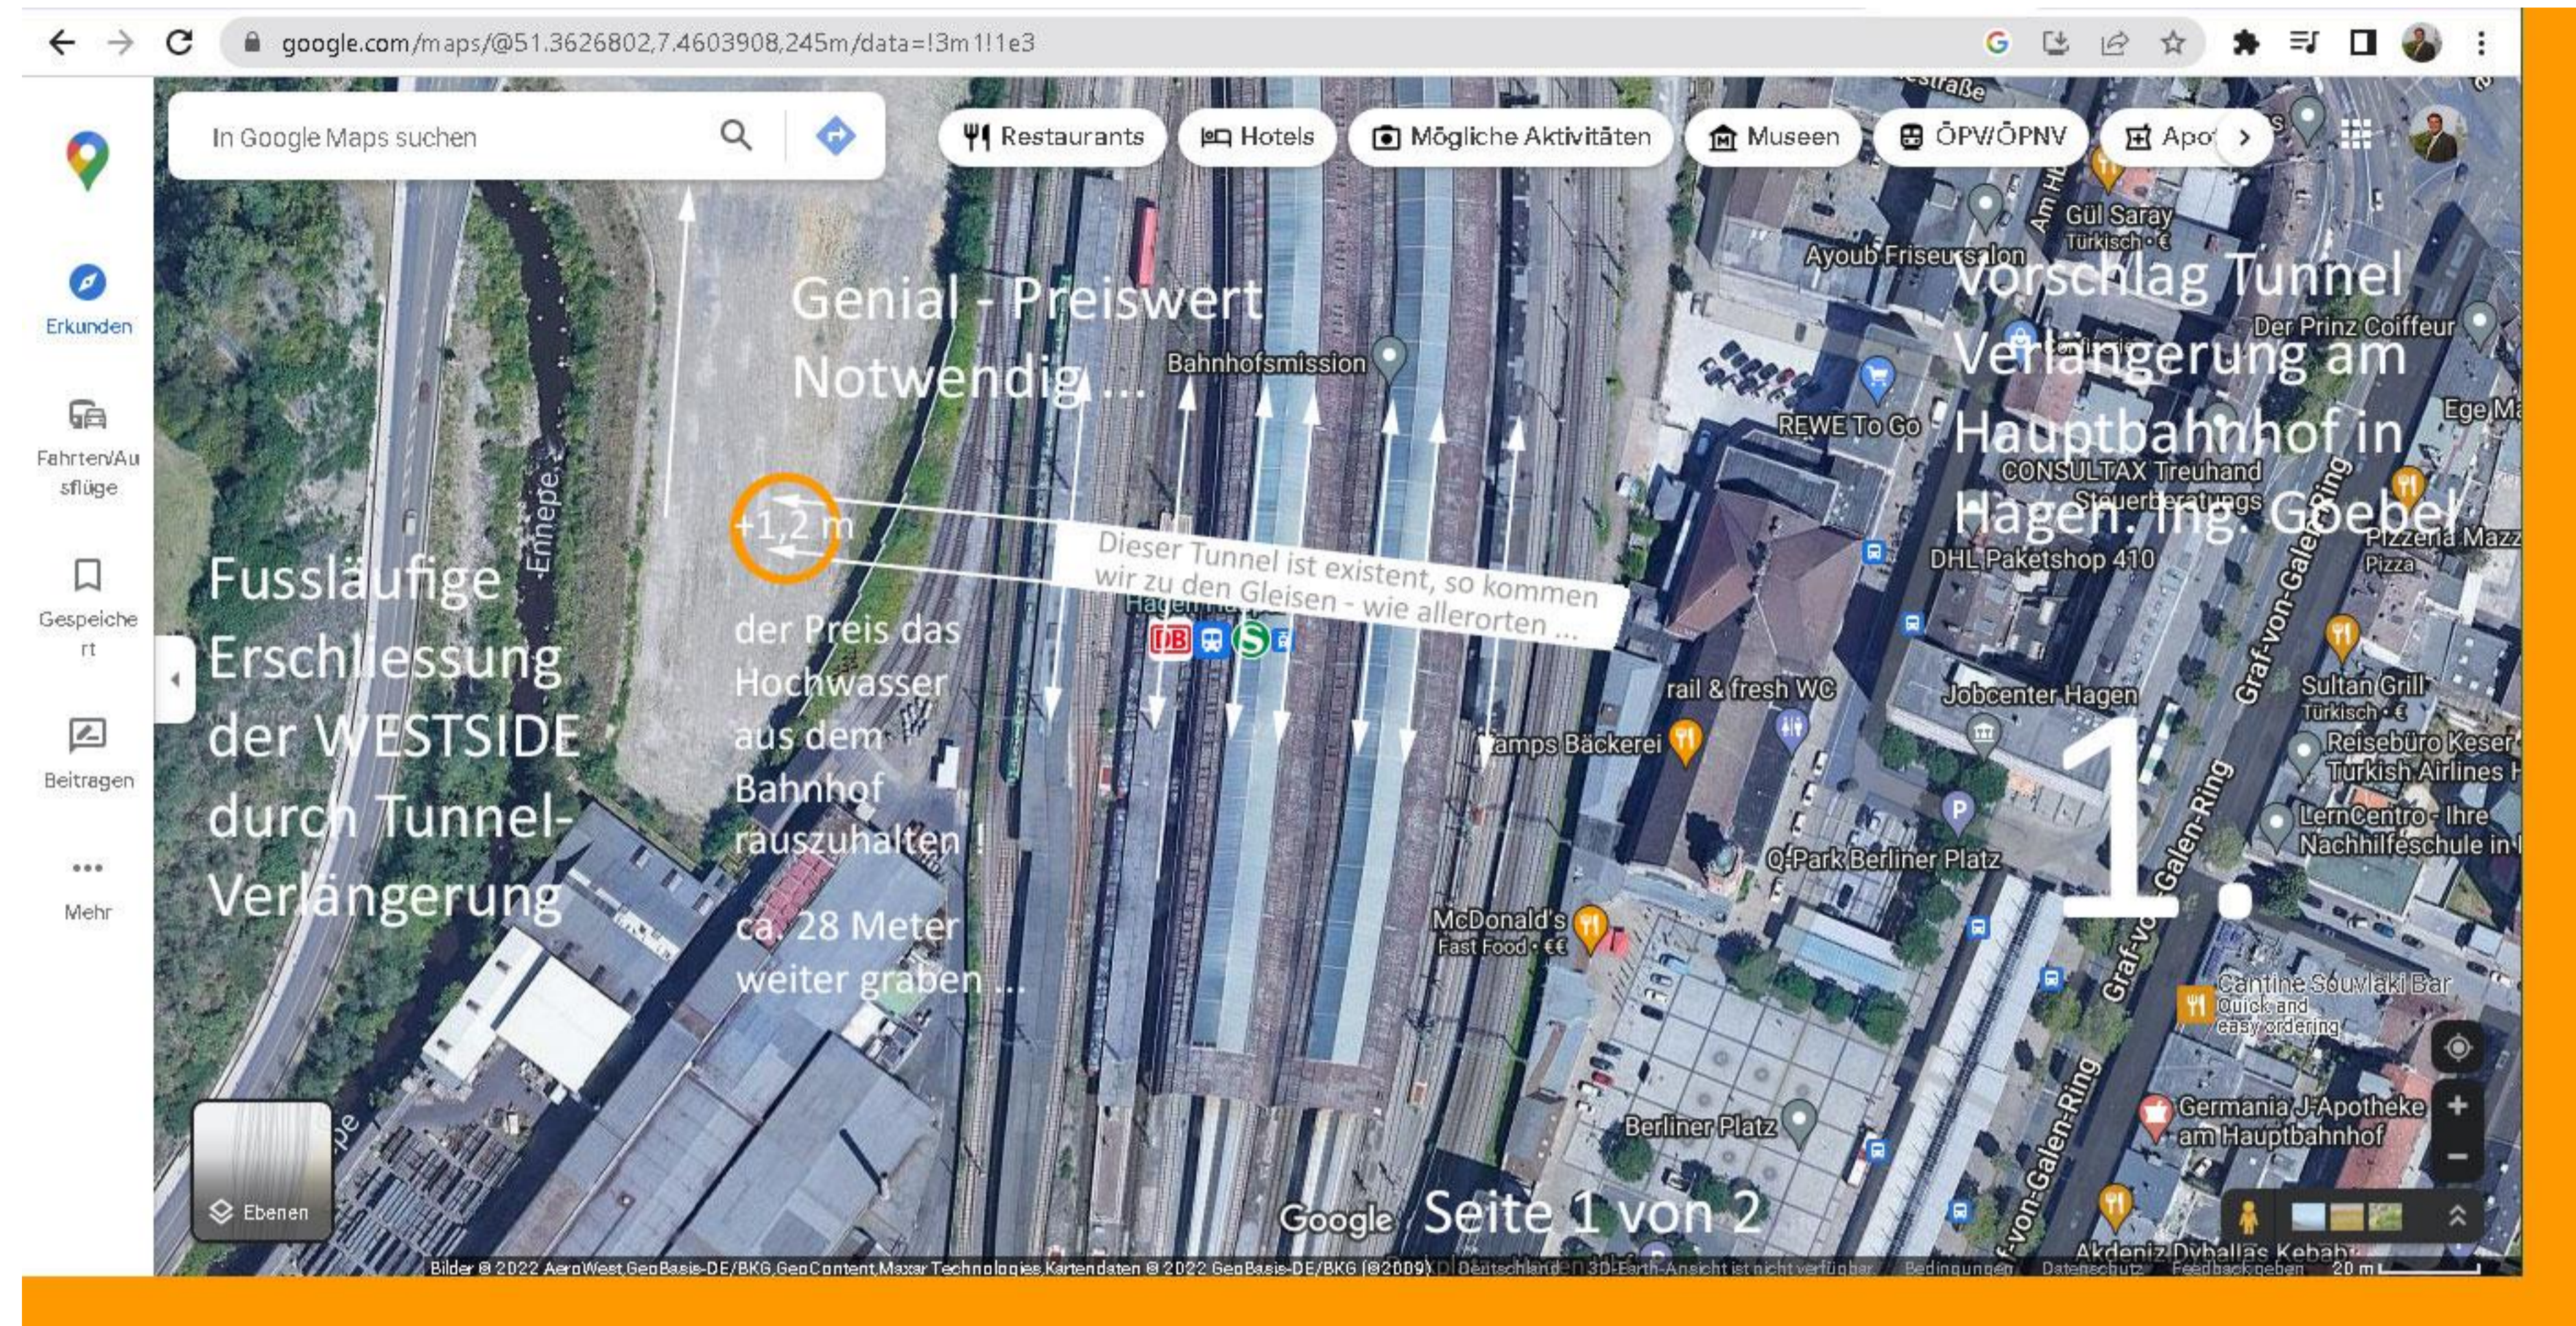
google.com/maps/@51.3626802,7.4603908,245m/data=!3m1!1e3

In Google Maps suchen

Restaurants Hotels Mögliche Aktivitäten Museen ÖPV/ÖPNV Apo

Erkunden

Fahrten/Ausflüge

Gespeichert

Beitragen

Mehr

Genial - Preiswert Notwendig ...

Vorschlag Tunnel Verlängerung am Hauptbahnhof in Hagen. Ing. Goebel

+1,2 m

Dieser Tunnel ist existent, so kommen wir zu den Gleisen - wie allerorten ...

Fussläufige Erschliessung der WESTSIDE durch Tunnel-Verlängerung

der Preis das Hochwasser aus dem Bahnhof rauszuhalten !

ca. 28 Meter weiter graben ...

1.

Seite 1 von 2

Bahnhofsmission

Ayoub Friseursalon

Gül Saray Türkisch · €

Der Prinz Coiffeur

REWE To Go

CONSULTAX Treuhand Steuerberatungs

DHL Paketshop 410

Pizzeria Mazz Pizza

rail & fresh WC

Jobcenter Hagen

Sultan Grill Türkisch · €

Reisebüro Keser Turkish Airlines H

amps Bäckerei

LernCentro - Ihre Nachhilfeschule in

Q-Park Berliner Platz

McDonald's Fast Food · €€

Cantine Souvlaki Bar Quick and easy ordering

Germania-Apotheke am Hauptbahnhof

Berliner Platz

Akdeniz Dönüş Kebab

Graf-von-Galen-Ring

Ennepe

Ebenen

Google

Bilder © 2022 AeroWest,GeoBasis-DE/BKG,GeoContent,Maxar Technologies,Kartendaten © 2022 GeoBasis-DE/BKG (©2009) Deutschland 3D-Earth-Ansicht ist nicht verfügbar Bedingungen Datenschutz Feedback geben 20 m